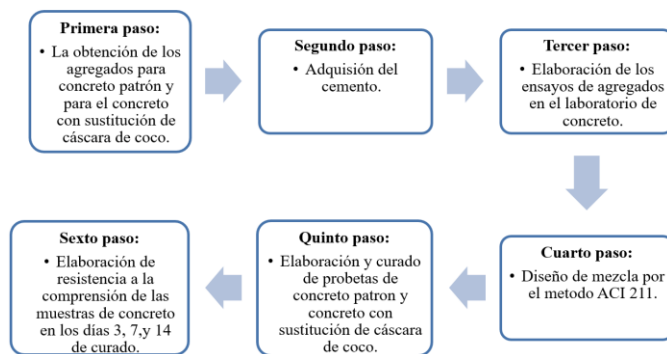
Primera paso:
• La obtención de los agregados para concreto patrón y para el concreto con sustitución de cáscara de coco.

Segundo paso:
• Adquisión del cemento.

Tercer paso:
• Elaboración de los ensayos de agregados en el laboratorio de concreto.

Cuarto paso:
• Diseño de mezcla por el metodo ACI 211.

Quinto paso:
• Elaboración y curado de probetas de concreto patron y concreto con sustitución de cáscara de coco.

Sexto paso:
• Elaboración de resistencia a la comprensión de las muestras de concreto en los días 3, 7,y 14 de curado.